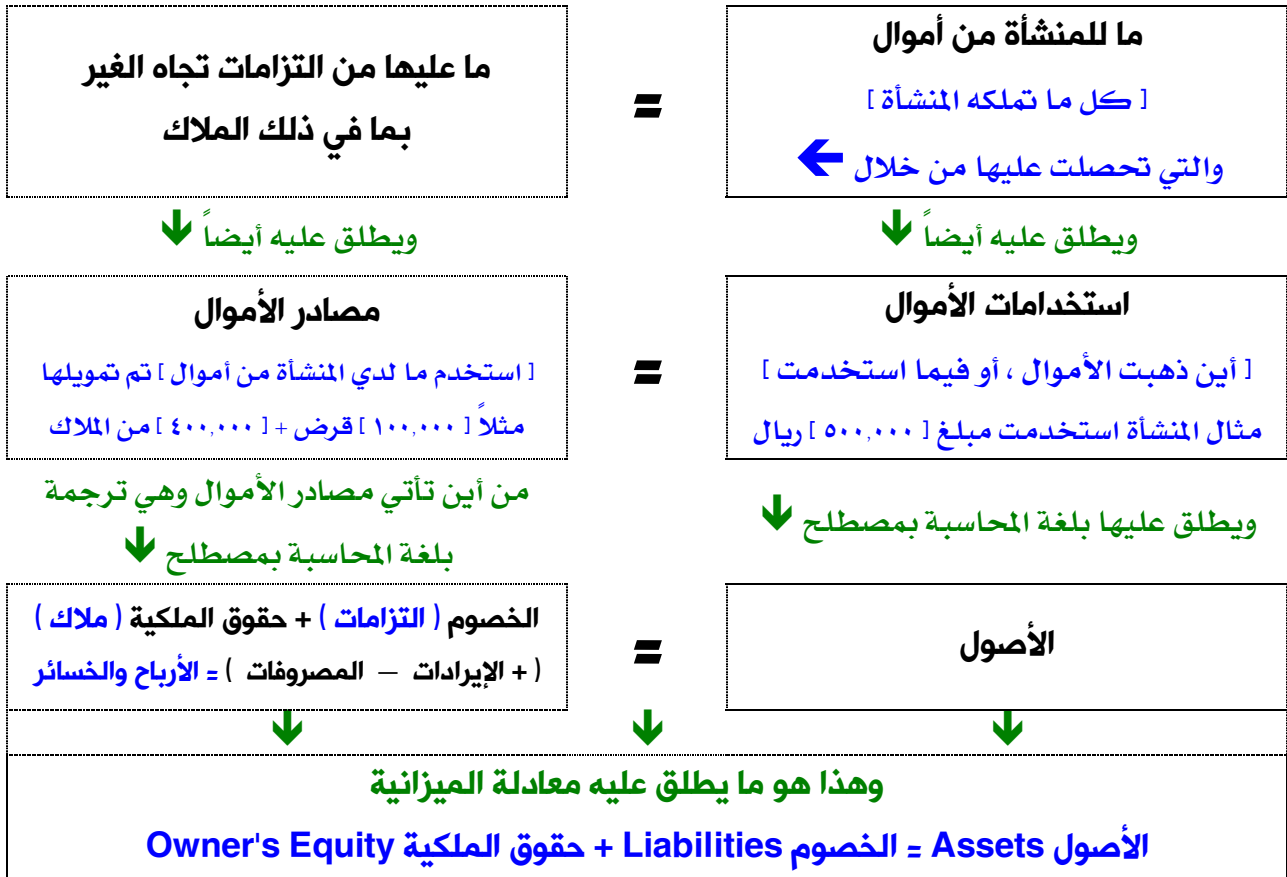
ما للمنشأة من أموال

[ كل ما تملكه المنشأة ]

والتي تحصلت عليها من خلال

=

ما عليها من التزامات تجاه الغير بما في ذلك الملاك

ويطلق عليه أيضاً

ويطلق عليه أيضاً

استخدامات الأموال

[ أين ذهبت الأموال ، أو فيما استخدمت ]

مثال المنشأة استخدمت مبلغ [ ٥٠٠,٠٠٠ ] ريال

=

مصادر الأموال

[ استخدم ما لدي المنشأة من أموال ] تم تمويلها

مثلاً [ ١٠٠,٠٠٠ ] قرض + [ ٤٠٠,٠٠٠ ] من الملاك

ويطلق عليها بلغة المحاسبة بمصطلح

من أين تأتي مصادر الأموال وهي ترجمة بلغة المحاسبة بمصطلح

الأصول

=

الخصوم ( التزامات ) + حقوق الملكية ( ملاك )

( + الإيرادات — المصروفات ) = الأرباح والخسائر

وهذا هو ما يطلق عليه معادلة الميزانية

الأصول Assets = الخصوم Liabilities + حقوق الملكية Owner's Equity